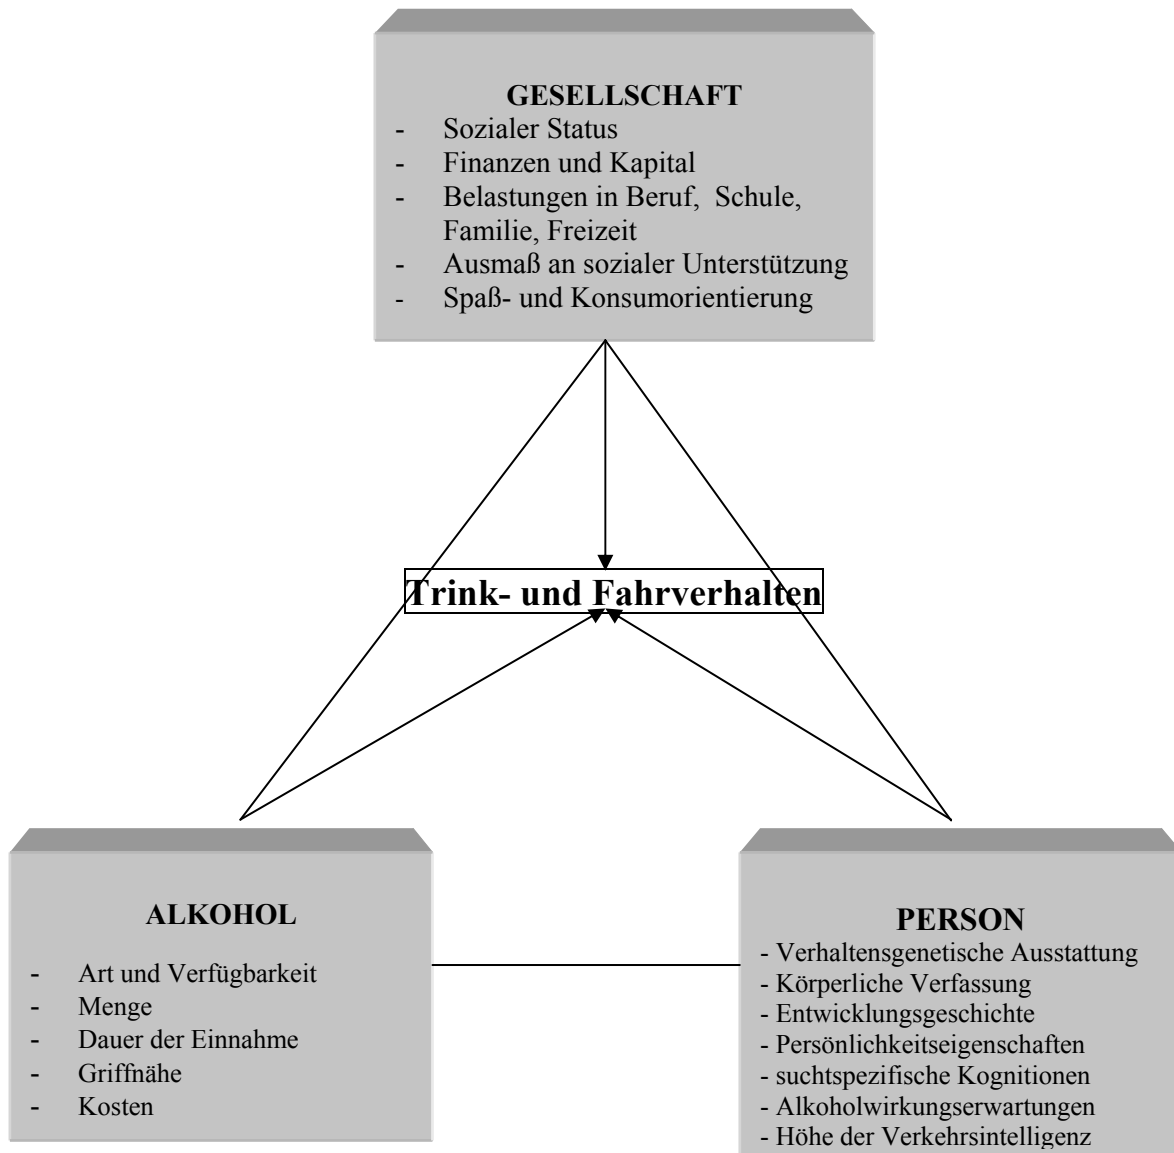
GESELLSCHAFT
- Sozialer Status
- Finanzen und Kapital
- Belastungen in Beruf, Schule, Familie, Freizeit
- Ausmaß an sozialer Unterstützung
- Spaß- und Konsumorientierung

Trink- und Fahrverhalten

ALKOHOL
- Art und Verfügbarkeit
- Menge
- Dauer der Einnahme
- Griffnähe
- Kosten

PERSON
- Verhaltensgenetische Ausstattung
- Körperliche Verfassung
- Entwicklungsgeschichte
- Persönlichkeitseigenschaften
- suchtspezifische Kognitionen
- Alkoholwirkungserwartungen
- Höhe der Verkehrsintelligenz